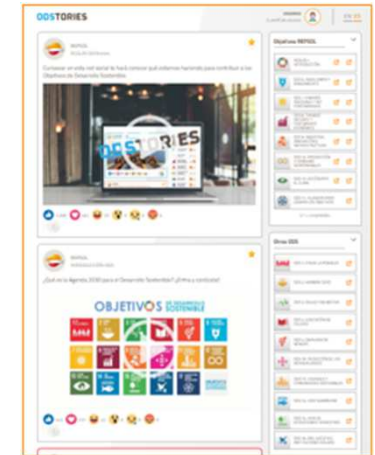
ODSTORIES

REPSOL

Comparte en redes tu lado más social, conoce qué estamos haciendo para contribuir a los Objetivos de Desarrollo Sostenible.

ODSTORIES

REPSOL

¿Qué es la Agenda 2030 para el Desarrollo Sostenible? ¡Entra y descúbrelo!

OBJETIVOS DE DESARROLLO SOSTENIBLE

Objetivos REPSOL

Otros ODS